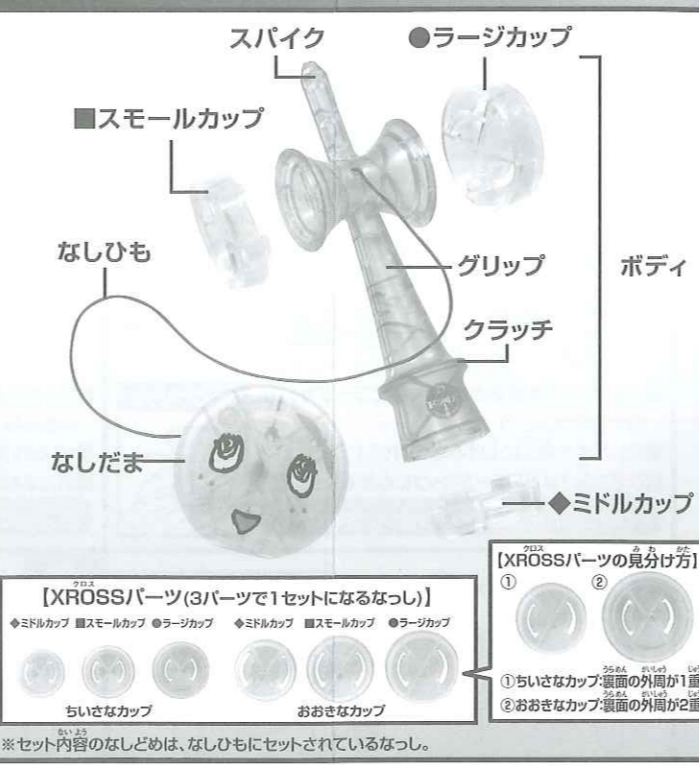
スパイク

●ラージカップ

■スモールカップ

なしひも

グリップ

ボディ

クラッチ

なしだま

◆ミドルカップ

【XROSSパーツ(3パーツで1セットになるなっし)】

◆ミドルカップ ■スモールカップ ●ラージカップ ◆ミドルカップ ■スモールカップ ●ラージカップ

ちいさなカップ

おおきなカップ

【XROSSパーツの見分け方】

① ②

①ちいさなカップ:裏面の外周が1重

②おおきなカップ:裏面の外周が2重

※セット内容のなしどめは、なしひもにセットされているなっし。